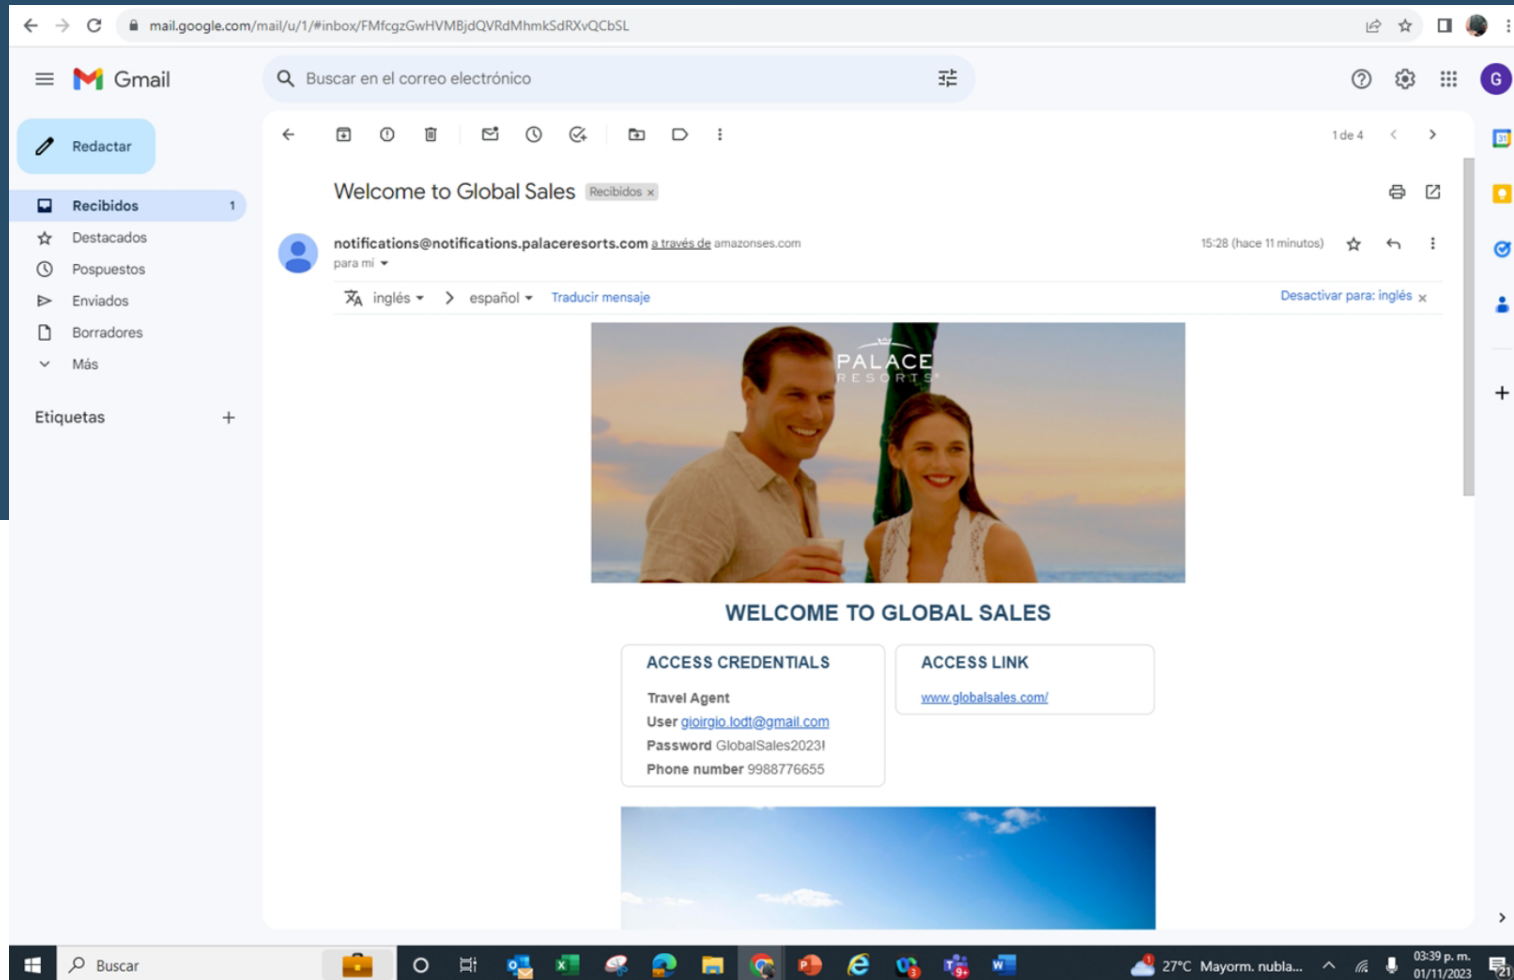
mail.google.com/mail/u/1/#inbox/FMfcgzGwHVMBjdQVRdMhmkSdRXvQCbSL

Gmail

Buscar en el correo electrónico

Redactar

Recibidos 1
Destacados
Pospuestos
Enviados
Borradores
Más

Etiquetas +

1 de 4

Welcome to Global Sales Recibidos ×

notifications@notifications.palaceresorts.com a través de amazonses.com
para mí

15:28 (hace 11 minutos)

inglés > español Traducir mensaje

Desactivar para: inglés ×

PALACE RESORTS

WELCOME TO GLOBAL SALES

ACCESS CREDENTIALS

Travel Agent
User gioirgio.lodt@gmail.com
Password GlobalSales2023!
Phone number 9988776655

ACCESS LINK

www.globalsales.com/

Buscar

27°C Mayorm. nubla...

03:39 p. m.
01/11/2023

21